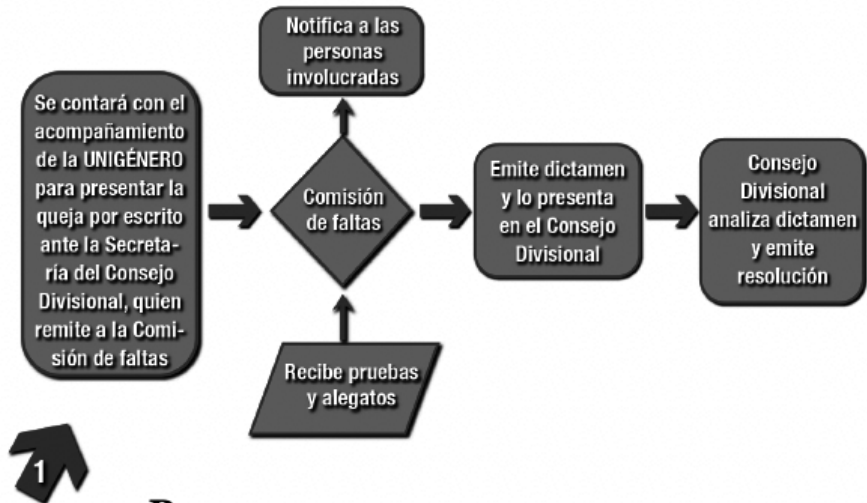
Se contará con el acompañamiento de la UNIGÉNERO para presentar la queja por escrito ante la Secretaría del Consejo Divisional, quien remite a la Comisión de faltas

Notifica a las personas involucradas

Comisión de faltas

Recibe pruebas y alegatos

Emite dictamen y lo presenta en el Consejo Divisional

Consejo Divisional analiza dictamen y emite resolución

1